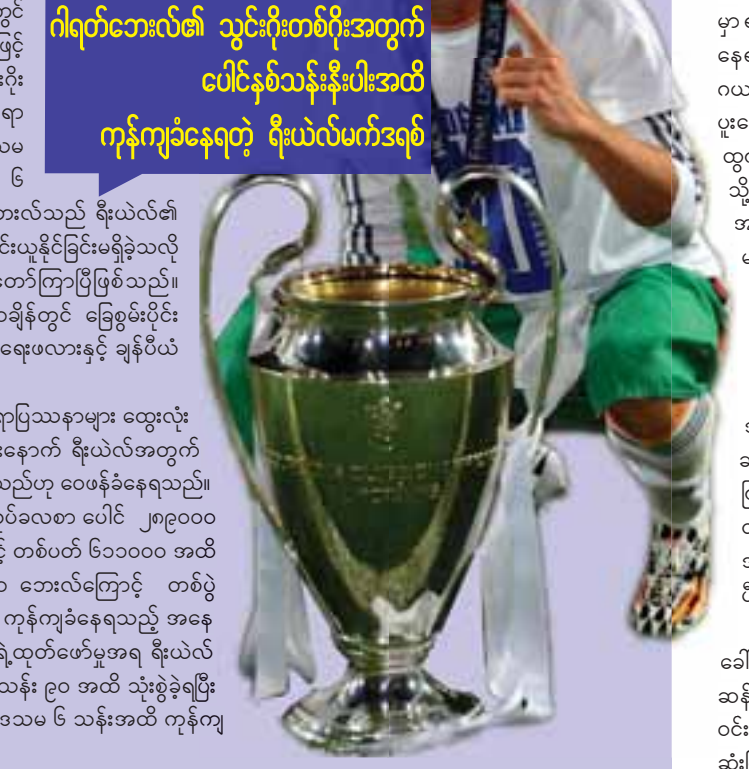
ဂါရတ်ဘေးလ်၏ သွင်းဂိုးတစ်ဂိုးအတွက် ပေါင်နှစ်သန်းနီးပါးအထိ ကုန်ကျခံနေရတဲ့ ရီးယဲလ်မက်ဒရစ်

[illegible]တွင်
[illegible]ဖြင့်
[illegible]းဂိုး
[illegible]ရာ
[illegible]သမ
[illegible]၆

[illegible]ဘေးလ်သည် ရီးယဲလ်၏ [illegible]င်းယူနိုင်ခြင်းမရှိခဲ့သလို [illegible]တော်ကြာပြီဖြစ်သည်။ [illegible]ချိန်တွင် ခြေစွမ်းပိုင်း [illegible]ရေးဖလားနှင့် ချန်ပီယံ

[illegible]ပြဿနာများ ထွေးလုံး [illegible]နောက် ရီးယဲလ်အတွက် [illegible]သည်ဟု ဝေဖန်ခံနေရသည်။ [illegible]ပ်ခလစာ ပေါင် ၂၈၉၀၀၀ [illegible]င့် တစ်ပတ် ၆၁၁၀၀၀ အထိ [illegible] ဘေးလ်ကြောင့် တစ်ပွဲ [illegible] ကုန်ကျခံနေရသည့် အနေ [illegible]၏ထုတ်ဖော်မှုအရ ရီးယဲလ် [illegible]သန်း ၉၀ အထိ သုံးစွဲခဲ့ရပြီး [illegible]ဒသမ ၆ သန်းအထိ ကုန်ကျ

မှာ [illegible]
နေ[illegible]
ဂယ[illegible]
ပူး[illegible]
ထွ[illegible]
သို့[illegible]
အ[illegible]
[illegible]

ခေါ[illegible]
ဆန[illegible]
ဝင်း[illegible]
ဆုံး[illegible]